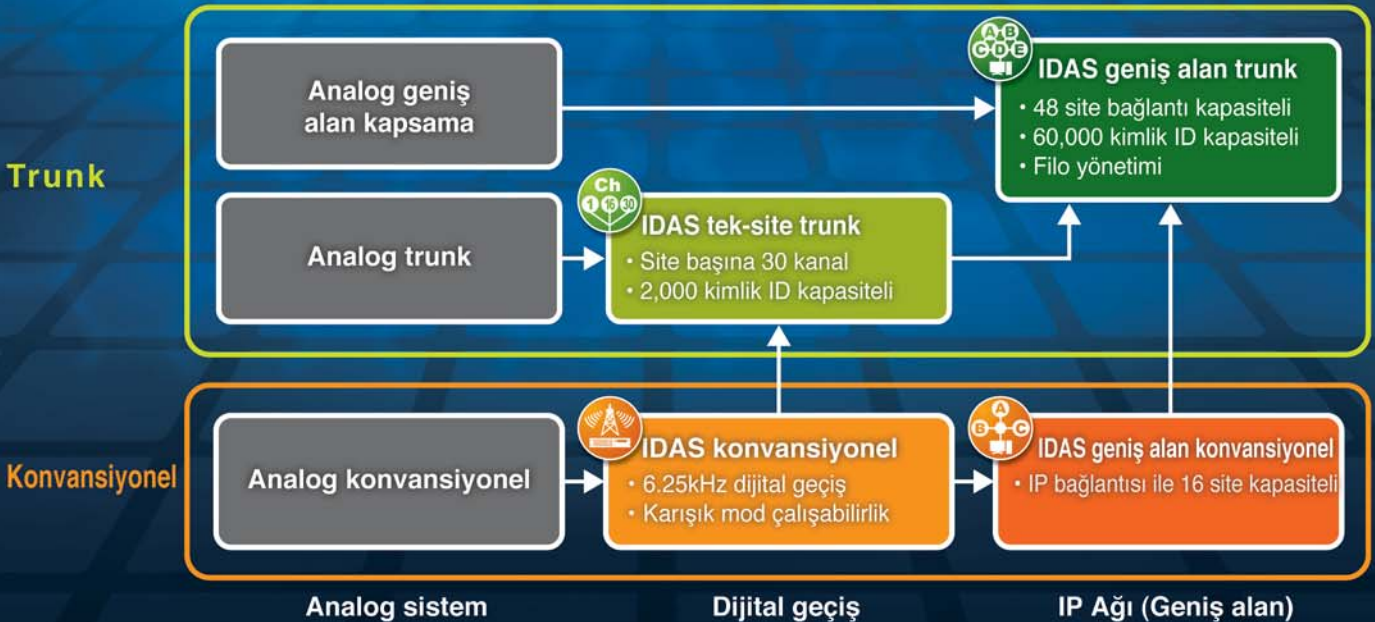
Trunk

Analog geniş alan kapsama

A B C D E

IDAS geniş alan trunk
• 48 site bağlantı kapasiteli
• 60,000 kimlik ID kapasiteli
• Filo yönetimi

Analog trunk

Ch 1 16 30

IDAS tek-site trunk
• Site başına 30 kanal
• 2,000 kimlik ID kapasiteli

Konvansiyonel

Analog konvansiyonel

IDAS konvansiyonel
• 6.25kHz dijital geçiş
• Karışık mod çalışabilirlik

A B C

IDAS geniş alan konvansiyonel
• IP bağlantısı ile 16 site kapasiteli

Analog sistem

Dijital geçiş

IP Ağı (Geniş alan)